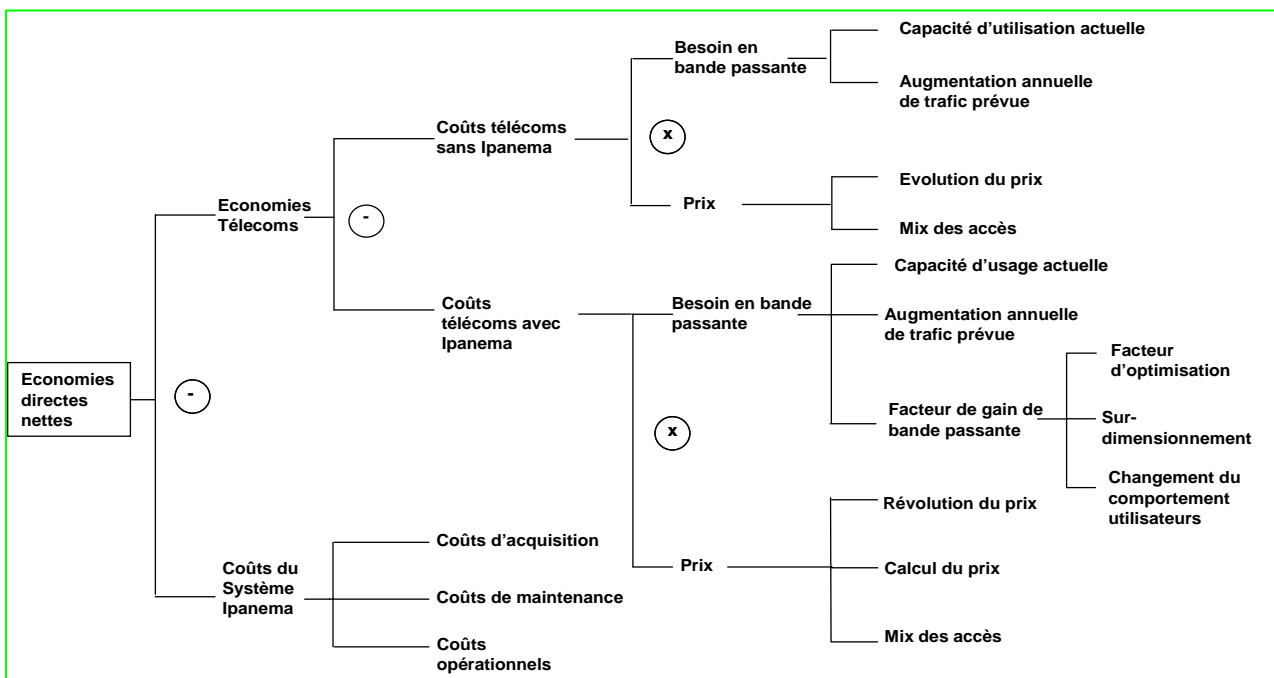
Economies directes nettes

-

Economies Télecoms

-

Coûts télécoms sans Ipanema

Besoin en bande passante

Capacité d'utilisation actuelle

Augmentation annuelle de trafic prévue

x

Prix

Evolution du prix

Mix des accès

Coûts télécoms avec Ipanema

Besoin en bande passante

Capacité d'usage actuelle

Augmentation annuelle de trafic prévue

Facteur de gain de bande passante

Facteur d'optimisation

Sur-dimensionnement

Changement du comportement utilisateurs

x

Prix

Révolution du prix

Calcul du prix

Mix des accès

Coûts du Système Ipanema

Coûts d'acquisition

Coûts de maintenance

Coûts opérationnels